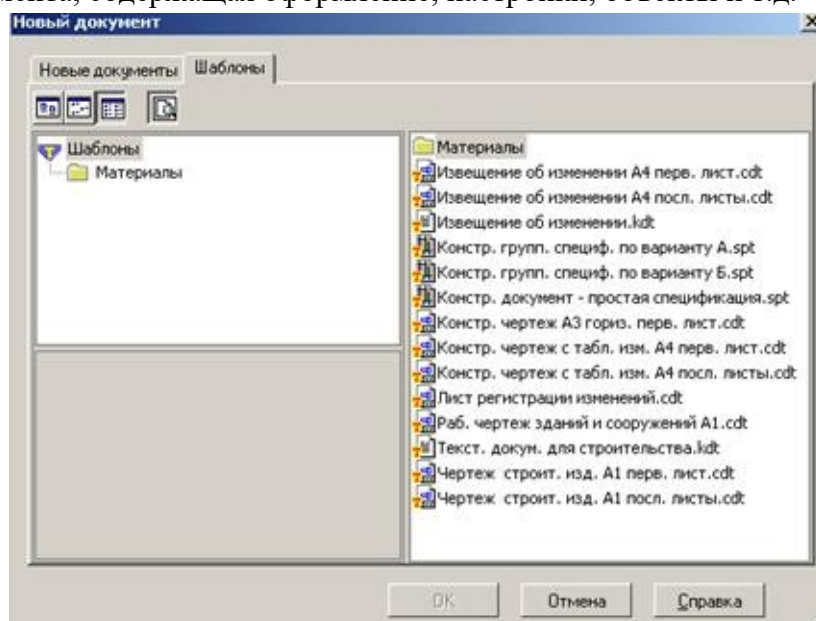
мента, содержащая оформление, настройки, объекты и т.д.

Новый документ

Новые документы | Шаблоны

Шаблоны
Материалы

Материалы
Извещение об изменении А4 перв. лист.cdt
Извещение об изменении А4 посл. листы.cdt
Извещение об изменении.kdt
Констр. групп. специф. по варианту А.spt
Констр. групп. специф. по варианту Б.spt
Констр. документ - простая спецификация.spt
Констр. чертеж А3 гориз. перв. лист.cdt
Констр. чертеж с табл. изм. А4 перв. лист.cdt
Констр. чертеж с табл. изм. А4 посл. листы.cdt
Лист регистрации изменений.cdt
Раб. чертеж зданий и сооружений А1.cdt
Текст. докум. для строительства.kdt
Чертеж строит. изд. А1 перв. лист.cdt
Чертеж строит. изд. А1 посл. листы.cdt

OK | Отмена | Справка